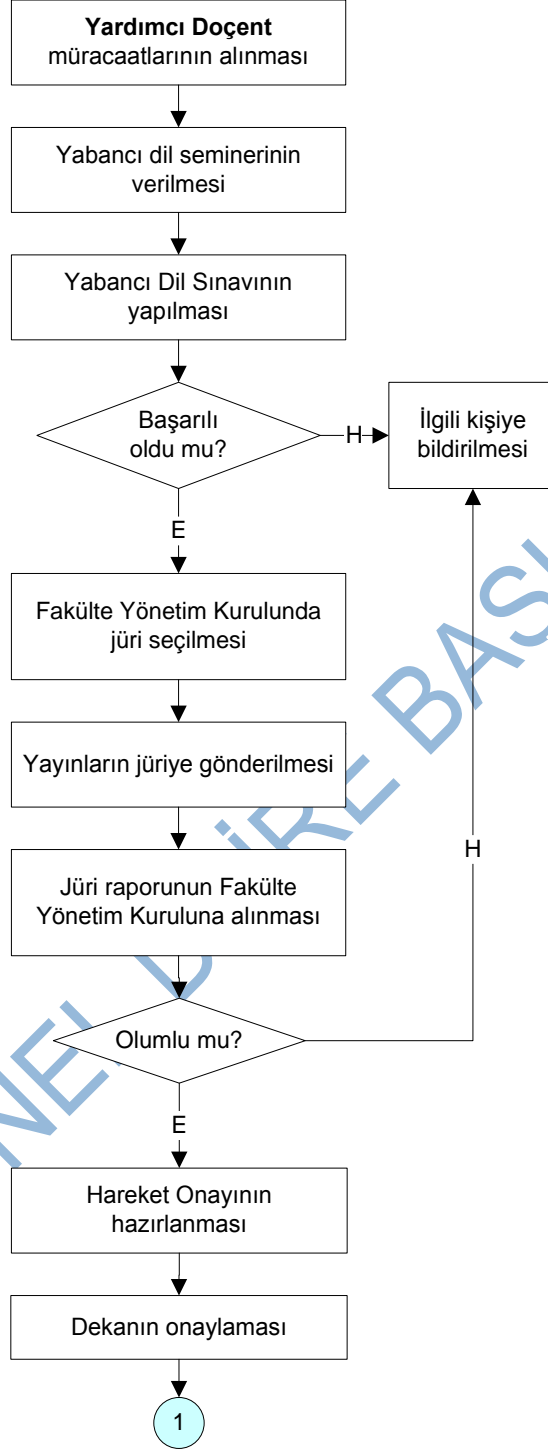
**Yardımcı Doçent** müracaatlarının alınması

Yabancı dil seminerinin verilmesi

Yabancı Dil Sınavının yapılması

Başarılı oldu mu?

H

İlgili kişiye bildirilmesi

E

Fakülte Yönetim Kurulunda jüri seçilmesi

Yayınların jüriye gönderilmesi

H

Jüri raporunun Fakülte Yönetim Kuruluna alınması

Olumlu mu?

E

Hareket Onayının hazırlanması

Dekanın onaylaması

1

NEL DAİRE BAS